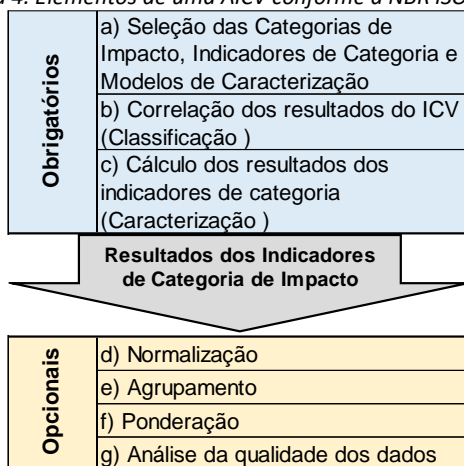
a 4. Elementos de uma AICV conforme a NBR ISO

| Obrigatórios | a) Seleção das Categorias de Impacto, Indicadores de Categoria e Modelos de Caracterização |
|---|---|
| | b) Correlação dos resultados do ICV (Classificação ) |
| | c) Cálculo dos resultados dos indicadores de categoria (Caracterização ) |

Resultados dos Indicadores de Categoria de Impacto

| Opcionais | d) Normalização |
|---|---|
| | e) Agrupamento |
| | f) Ponderação |
| | g) Análise da qualidade dos dados |